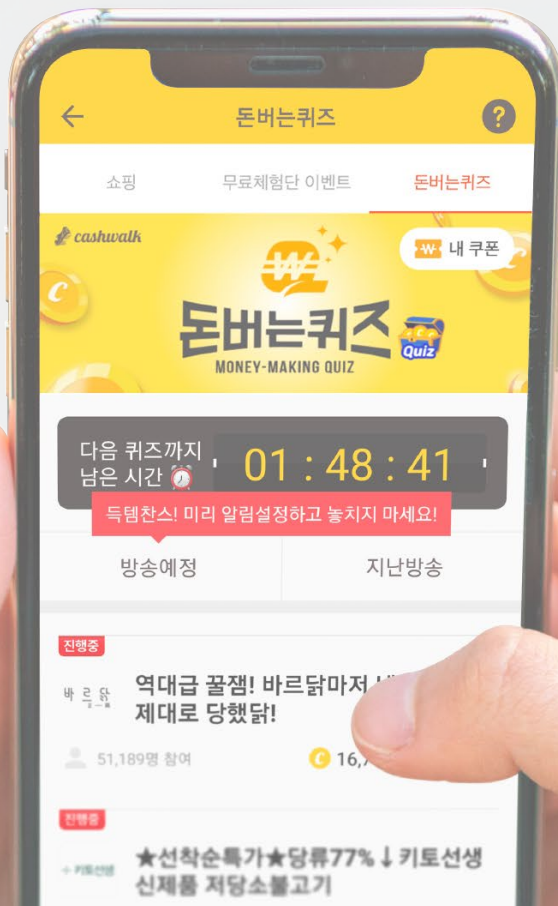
돈버는퀴즈

?

쇼핑 무료체험단 이벤트 돈버는퀴즈

cashwalk

₩ 내 쿠폰

돈버는퀴즈

MONEY-MAKING QUIZ

Quiz

다음 퀴즈까지 남은 시간 ⏰

01 : 48 : 41

득템찬스! 미리 알림설정하고 놓치지 마세요!

방송예정 지난방송

진행중

바르닭

역대급 꿀잼! 바르닭마저 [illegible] 제대로 당했닭!

51,189명 참여

16,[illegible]

진행중

키토선생

★선착순특가★당류77%↓키토선생 신제품 저당소불고기